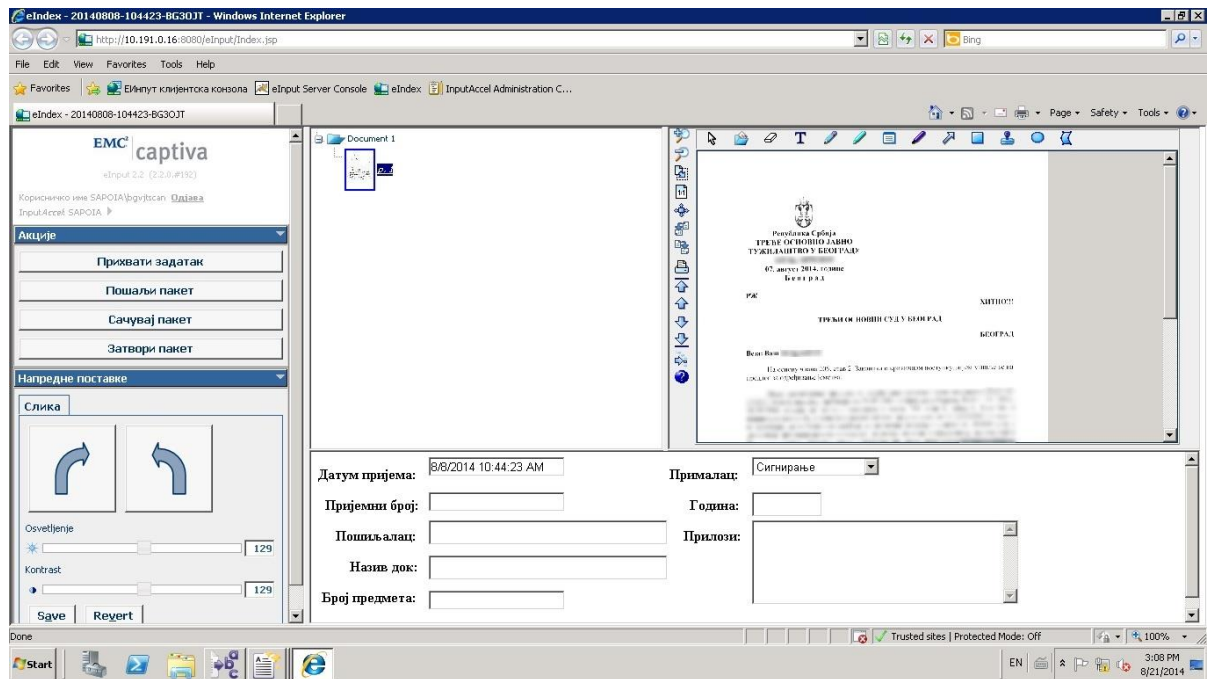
eIndex - 20140808-104423-BG3OJT - Windows Internet Explorer

http://10.191.0.16:8080/eInput/Index.jsp

Bing

File Edit View Favorites Tools Help

Favorites | EИнпут клиjентска конзола | eInput Server Console | eIndex | InputAccel Administration C...

eIndex - 20140808-104423-BG3OJT

Page ▾ Safety ▾ Tools ▾

EMC² captiva

eInput 2.2 (2.2.0.#192)

Корисничко име SAPOIA\bgvjtscan Одjава

InputAccel SAPOIA

Акциjе

Прихвати задатак

Пошаљи пакет

Сачуваj пакет

Затвори пакет

Напредне поставке

Слика

Osvetljenje

129

Kontrast

129

Save Revert

Document 1

Република Србиjа
ТРЕЋЕ ОСНОВНО ЈАВНО
ТУЖИЛАШТВО У БЕОГРАДУ
07. август 2014. године
Б е о г р а д

РЖ

ХИТНО!!!

ТРЕЋИ ОСНОВНИ СУД У БЕОГРАДУ

БЕОГРАД

Веза: Ваш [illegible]

На основу члана 2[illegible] став 2 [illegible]

Датум приjема: 8/8/2014 10:44:23 AM

Примаалац: Сигнирање

Приjемни броj:

Година:

Пошиљалац:

Прилози:

Назив док:

Броj предмета:

Done

Trusted sites | Protected Mode: Off

100%

Start

EN

3:08 PM
8/21/2014